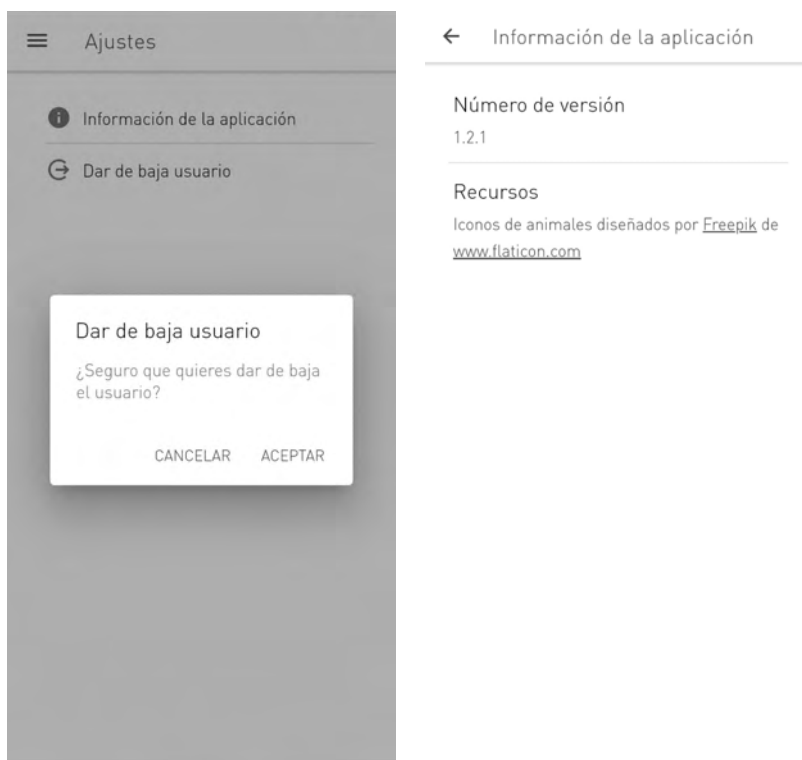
Ajustes

Información de la aplicación

Dar de baja usuario

Dar de baja usuario

¿Seguro que quieres dar de baja el usuario?

CANCELAR ACEPTAR

Información de la aplicación

Número de versión

1.2.1

Recursos

Iconos de animales diseñados por Freepik de www.flaticon.com